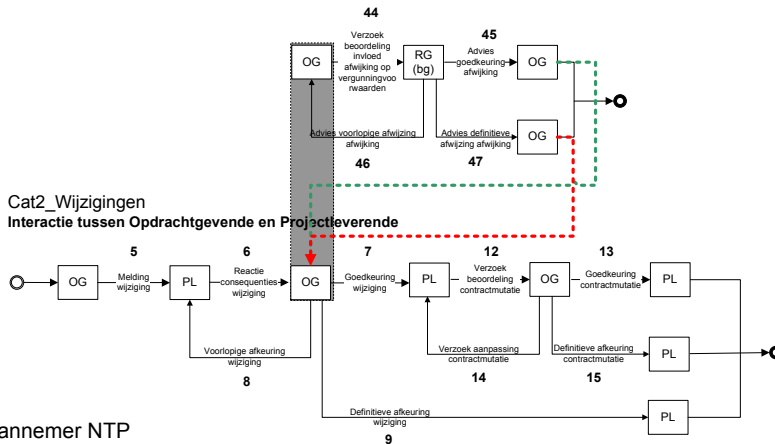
44

Verzoek beoordeling invloed afwijking op vergunningvoorwaarden

RG (bg)

45

Advies goedkeuring afwijking

OG

OG

Advies voorlopige afwijking afwijking

46

Advies definitieve afwijking afwijking

47

OG

Cat2_Wijzigingen
Interactie tussen Opdrachtgevende en Projectieverende

5

6

7

12

13

OG

Melding wijziging

PL

Reactie consequenties wijziging

OG

Goedkeuring wijziging

PL

Verzoek beoordeling contractmutatie

OG

Goedkeuring contractmutatie

PL

Voorlopige afkeuring wijziging

8

Verzoek aanpassing contractmutatie

14

Definitieve afkeuring contractmutatie

15

PL

Definitieve afkeuring wijziging

9

PL

annemer NTP